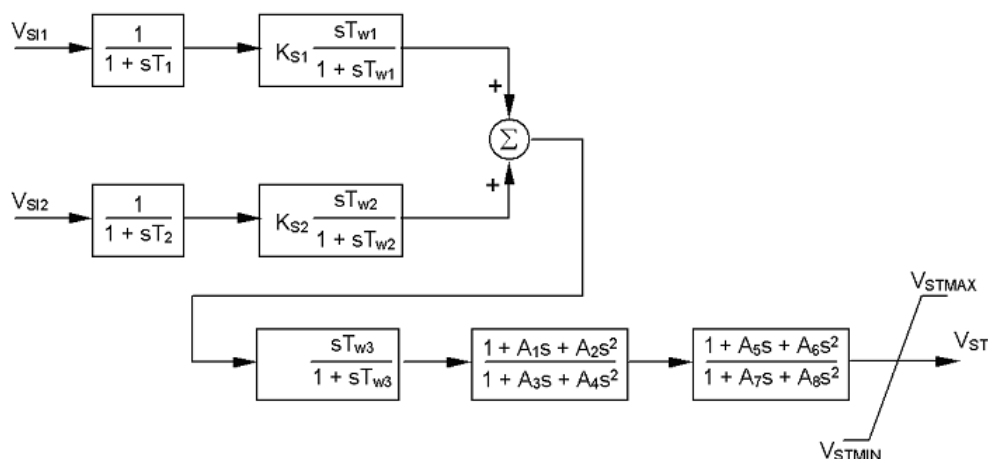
$V_{SI1}$

$\frac{1}{1 + sT_1}$

$K_{S1}\frac{sT_{w1}}{1 + sT_{w1}}$

+

$\Sigma$

+

$V_{SI2}$

$\frac{1}{1 + sT_2}$

$K_{S2}\frac{sT_{w2}}{1 + sT_{w2}}$

$\frac{sT_{w3}}{1 + sT_{w3}}$

$\frac{1 + A_1s + A_2s^2}{1 + A_3s + A_4s^2}$

$\frac{1 + A_5s + A_6s^2}{1 + A_7s + A_8s^2}$

$V_{STMAX}$

$V_{ST}$

$V_{STMIN}$